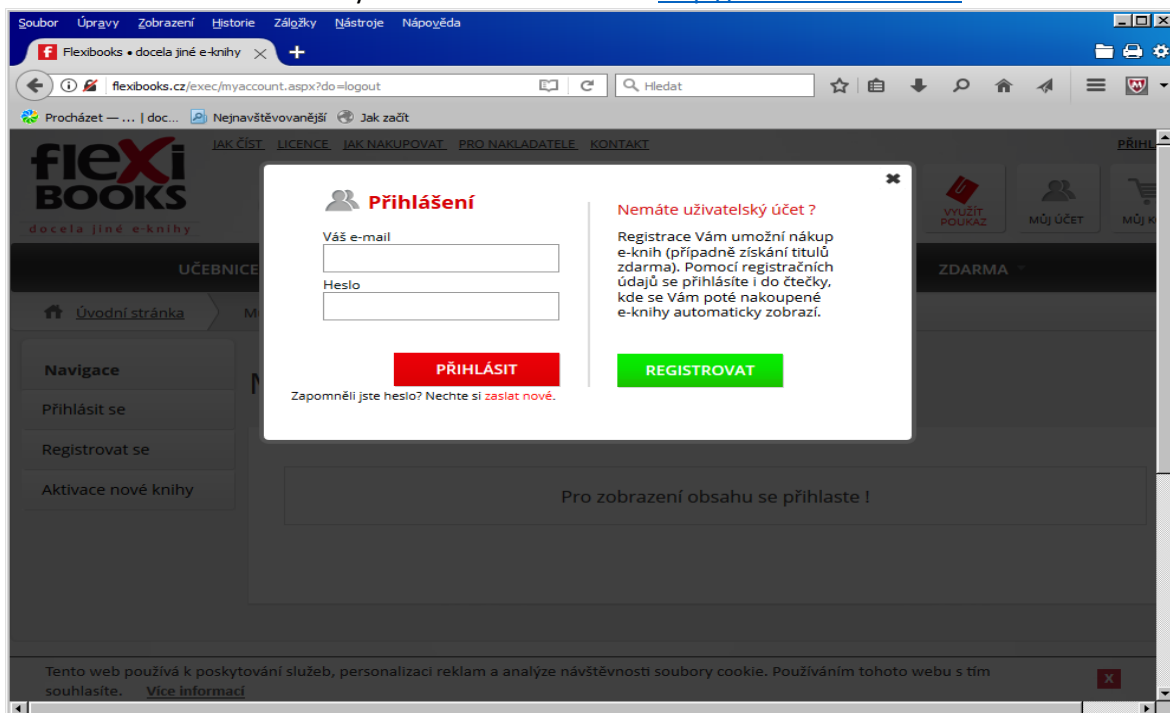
Soubor Úpravy Zobrazení Historie Záložky Nástroje Nápověda

Flexibooks • docela jiné e-knihy

flexibooks.cz/exec/myaccount.aspx?do=logout

Hledat

Procházet — ... | doc... Nejnavštěvovanější Jak začít

flexi BOOKS
docela jiné e-knihy

JAK ČÍST LICENCE JAK NAKUPOVAT PRO NAKLADATELE KONTAKT

PŘIHL

VYUŽÍT POUKAZ

MŮJ ÚČET

MŮJ K

UČEBNICE

ZDARMA

Úvodní stránka

M

Navigace

Přihlásit se

Registrovat se

Aktivace nové knihy

Přihlášení

Váš e-mail

Heslo

PŘIHLÁSIT

Zapomněli jste heslo? Nechte si zaslat nové.

Nemáte uživatelský účet ?

Registrace Vám umožní nákup e-knih (případně získání titulů zdarma). Pomocí registračních údajů se přihlásíte i do čtečky, kde se Vám poté nakoupené e-knihy automaticky zobrazí.

REGISTROVAT

Pro zobrazení obsahu se přihlaste !

Tento web používá k poskytování služeb, personalizaci reklam a analýze návštěvnosti soubory cookie. Používáním tohoto webu s tím souhlasíte. Více informací

X